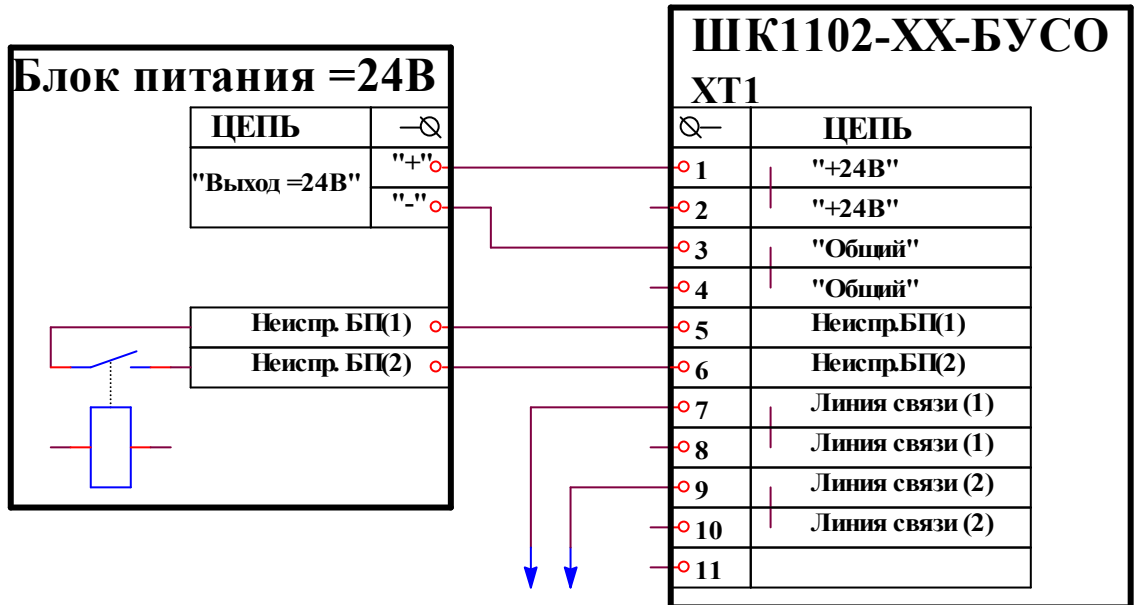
Блок питания =24В

| ЦЕПЬ | —⊘ |
|---|---|
| "Выход =24В" | "+" |
| | "-" |

Неиспр. БП(1)
Неиспр. БП(2)

ШК1102-ХХ-БУСО
ХТ1

| ⊘— | ЦЕПЬ |
|---|---|
| 1 | "+24В" |
| 2 | "+24В" |
| 3 | "Общий" |
| 4 | "Общий" |
| 5 | Неиспр.БП(1) |
| 6 | Неиспр.БП(2) |
| 7 | Линия связи (1) |
| 8 | Линия связи (1) |
| 9 | Линия связи (2) |
| 10 | Линия связи (2) |
| 11 | |